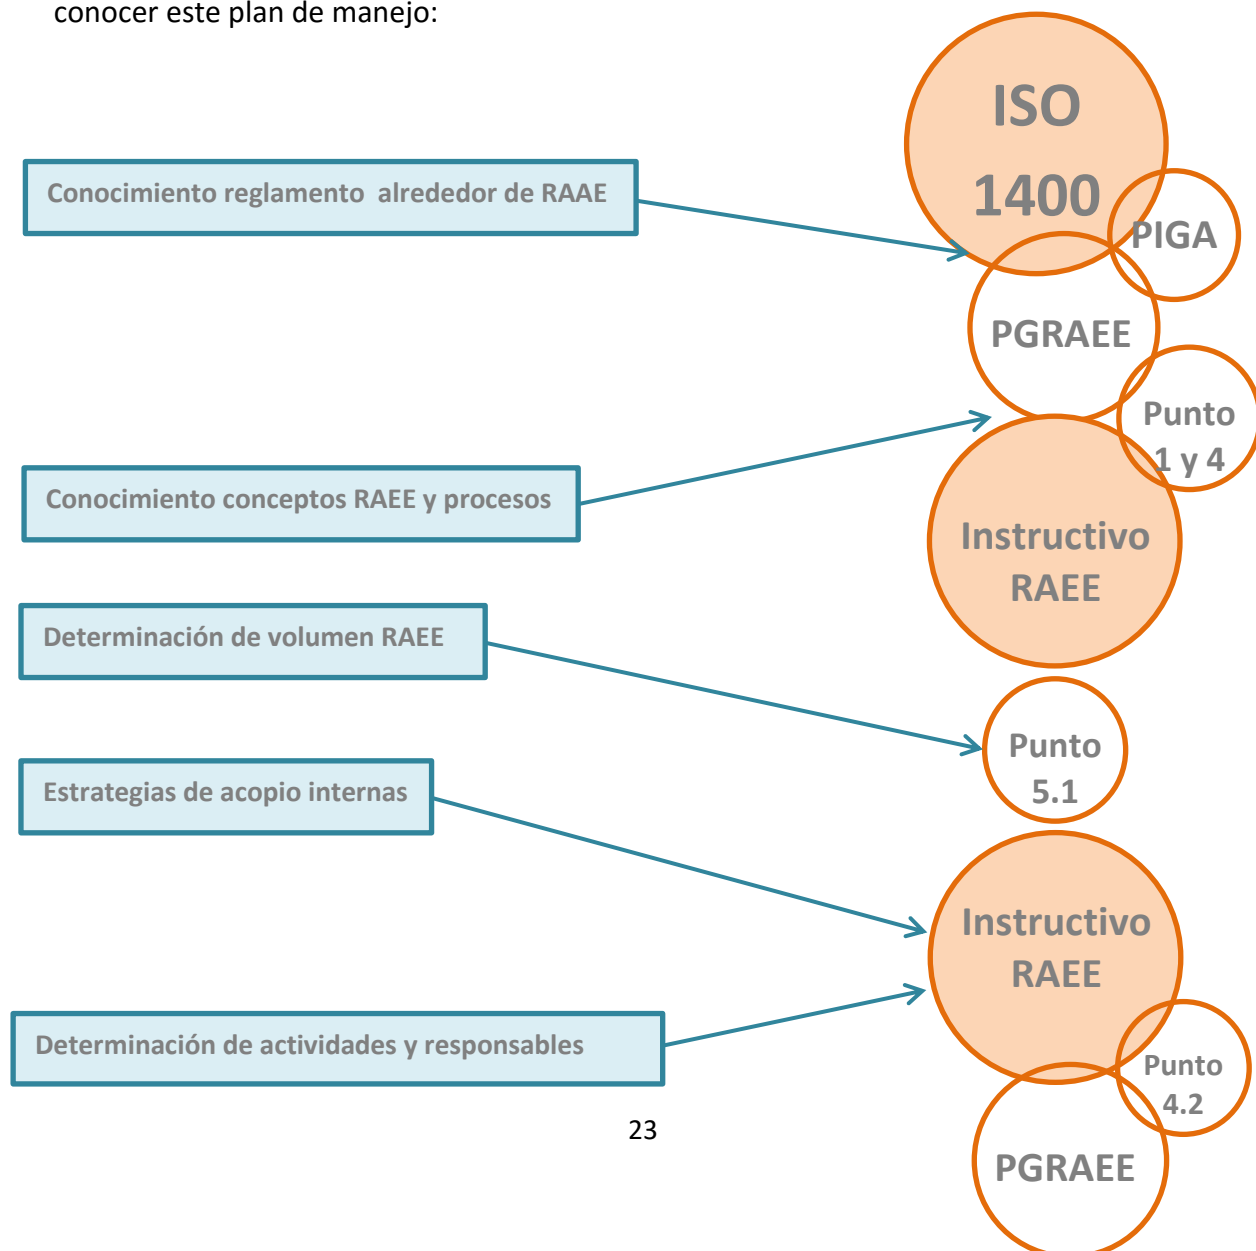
conocer este plan de manejo:

Conocimiento reglamento alrededor de RAAE

ISO 1400

PIGA

PGRAEE

Punto 1 y 4

Conocimiento conceptos RAEE y procesos

Instructivo RAEE

Determinación de volumen RAEE

Punto 5.1

Estrategias de acopio internas

Instructivo RAEE

Determinación de actividades y responsables

Punto 4.2

PGRAEE

23